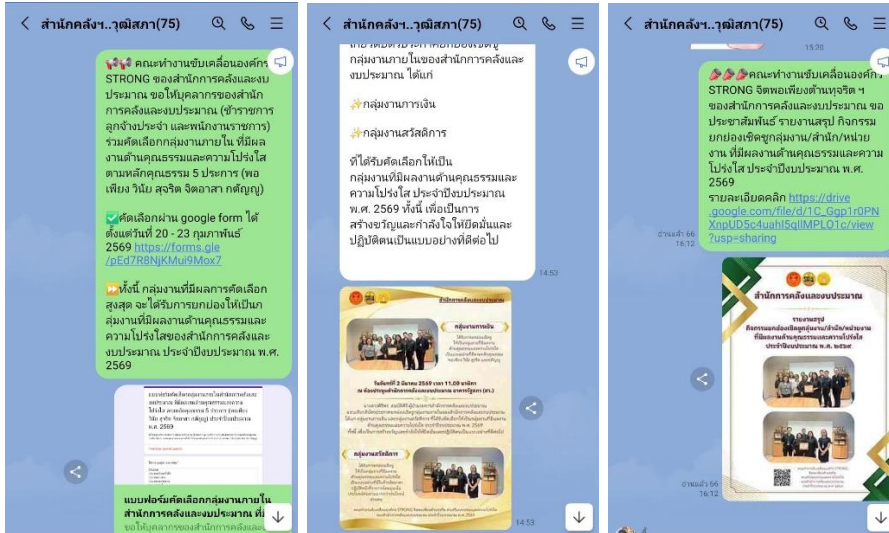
< สำนักคลังฯ..วุฒิสภา(75)

คณะทำงานขับเคลื่อนองค์กร STRONG ของสำนักการคลังและงบประมาณ ขอให้บุคลากรของสำนักการคลังและงบประมาณ (ข้าราชการ ลูกจ้างประจำ และพนักงานราชการ) ร่วมคัดเลือกกลุ่มงานภายใน ที่มีผลงานด้านคุณธรรมและความโปร่งใส ตามหลักคุณธรรม 5 ประการ (พอเพียง วินัย สุจริต จิตอาสา กตัญญู)

✅คัดเลือกผ่าน google form ได้ตั้งแต่วันที่ 20 - 23 กุมภาพันธ์ 2569 https://forms.gle/pEd7R8NjKMui9Mox7

⏩ทั้งนี้ กลุ่มงานที่มีผลการคัดเลือกสูงสุด จะได้รับการยกย่องให้เป็นกลุ่มงานที่มีผลงานด้านคุณธรรมและความโปร่งใสของสำนักการคลังและงบประมาณ ประจำปีงบประมาณ พ.ศ. 2569

แบบฟอร์มคัดเลือกกลุ่มงานภายในสำนักการคลังและงบประมาณ ที่...
ขอให้บุคลากรของสำนักการคลังและ...

< สำนักคลังฯ..วุฒิสภา(75)

กลุ่มงานภายในของสำนักการคลังและงบประมาณ ได้แก่

✨กลุ่มงานการเงิน

✨กลุ่มงานสวัสดิการ

ที่ได้รับคัดเลือกให้เป็นกลุ่มงานที่มีผลงานด้านคุณธรรมและความโปร่งใส ประจำปีงบประมาณ พ.ศ. 2569 ทั้งนี้ เพื่อเป็นการสร้างขวัญและกำลังใจให้ยึดมั่นและปฏิบัติตนเป็นแบบอย่างที่ดีต่อไป

14:53

สำนักการคลังและงบประมาณ
กลุ่มงานการเงิน
กลุ่มงานสวัสดิการ

14:53

< สำนักคลังฯ..วุฒิสภา(75)

15:30

คณะทำงานขับเคลื่อนองค์กร STRONG จิตพอเพียงต้านทุจริต ฯ ของสำนักการคลังและงบประมาณ ขอประชาสัมพันธ์ รายงานสรุป กิจกรรมยกย่องเชิดชูกลุ่มงาน/สำนัก/หน่วยงาน ที่มีผลงานด้านคุณธรรมและความโปร่งใส ประจำปีงบประมาณ พ.ศ. 2569
รายละเอียดคลิก https://drive.google.com/file/d/1C_Ggp1r0PNXnpUD5c4uahI5qllMPLO1c/view?usp=sharing

อ่านแล้ว 66
16:12

สำนักการคลังและงบประมาณ
รายงานสรุป
กิจกรรมยกย่องเชิดชูกลุ่มงาน/สำนัก/หน่วยงาน ที่มีผลงานด้านคุณธรรมและความโปร่งใส ประจำปีงบประมาณ พ.ศ. ๒๕๖๙

อ่านแล้ว 66
16:12